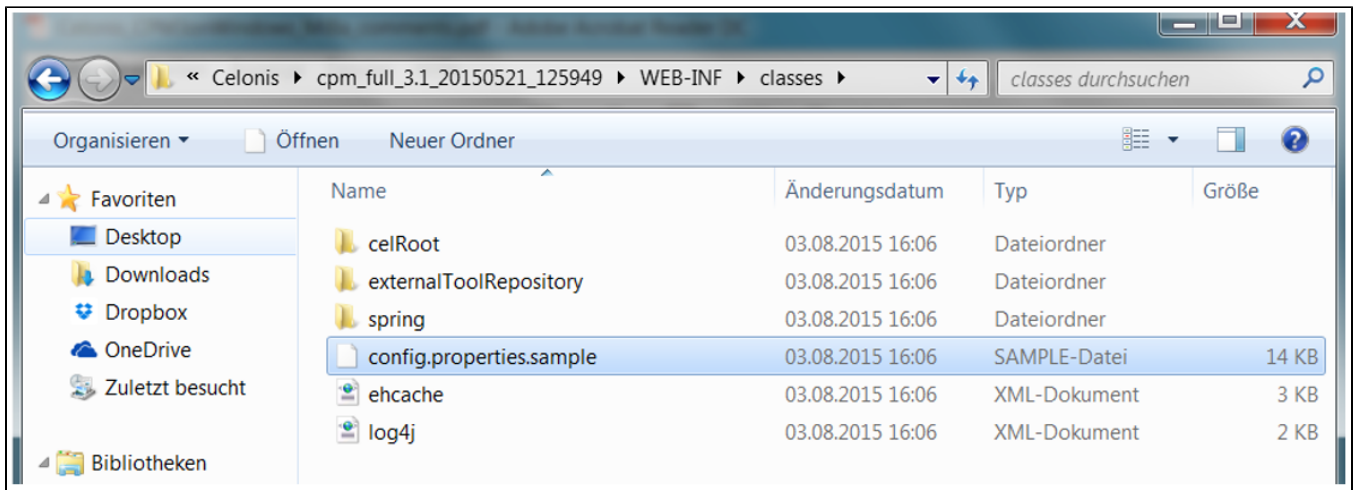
« Celonis ▸ cpm_full_3.1_20150521_125949 ▸ WEB-INF ▸ classes ▸

classes durchsuchen

Organisieren ▾ Öffnen Neuer Ordner

Favoriten
Desktop
Downloads
Dropbox
OneDrive
Zuletzt besucht

Bibliotheken

| Name | Änderungsdatum | Typ | Größe |
|---|---|---|---|
| celRoot | 03.08.2015 16:06 | Dateiordner | |
| externalToolRepository | 03.08.2015 16:06 | Dateiordner | |
| spring | 03.08.2015 16:06 | Dateiordner | |
| config.properties.sample | 03.08.2015 16:06 | SAMPLE-Datei | 14 KB |
| ehcache | 03.08.2015 16:06 | XML-Dokument | 3 KB |
| log4j | 03.08.2015 16:06 | XML-Dokument | 2 KB |